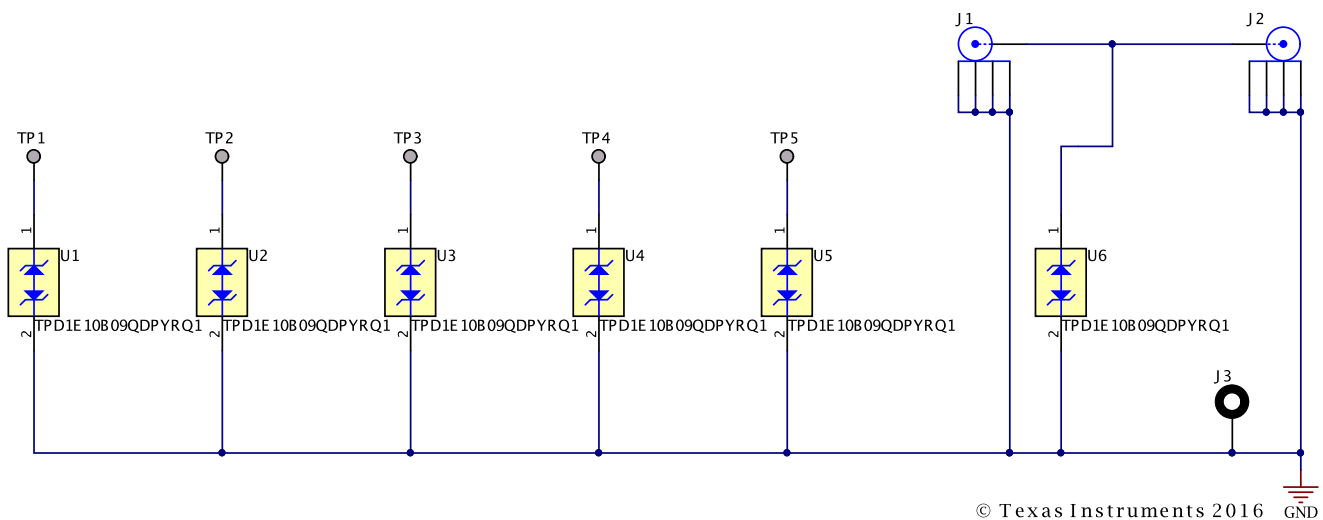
J1
J2
TP1
TP2
TP3
TP4
TP5
1
U1
2
TPD1E10B09QDPYRQ1
1
U2
2
TPD1E10B09QDPYRQ1
1
U3
2
TPD1E10B09QDPYRQ1
1
U4
2
TPD1E10B09QDPYRQ1
1
U5
2
TPD1E10B09QDPYRQ1
1
U6
2
TPD1E10B09QDPYRQ1
J3
GND
© Texas Instruments 2016